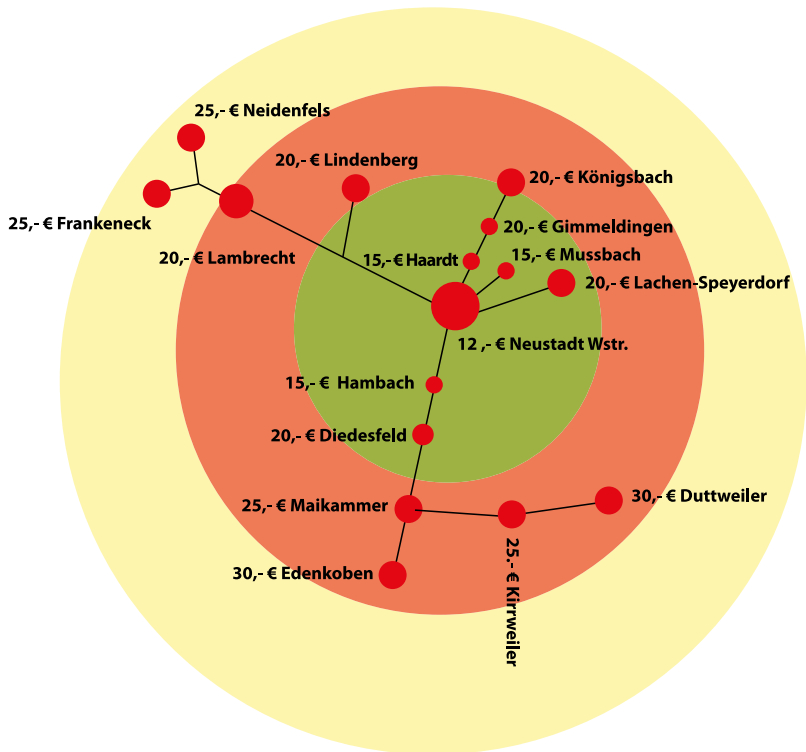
25,- € Neidenfels

20,- € Lindenberg

20,- € Königsbach

25,- € Frankeneck

20,- € Gimmeldingen

20,- € Lambrecht

15,- € Haardt

15,- € Mussbach

20,- € Lachen-Speyerdorf

12 ,- € Neustadt Wstr.

15,- € Hambach

20,- € Diedesfeld

25,- € Maikammer

30,- € Duttweiler

30,- € Edenkoben

25,- € Kirrweiler